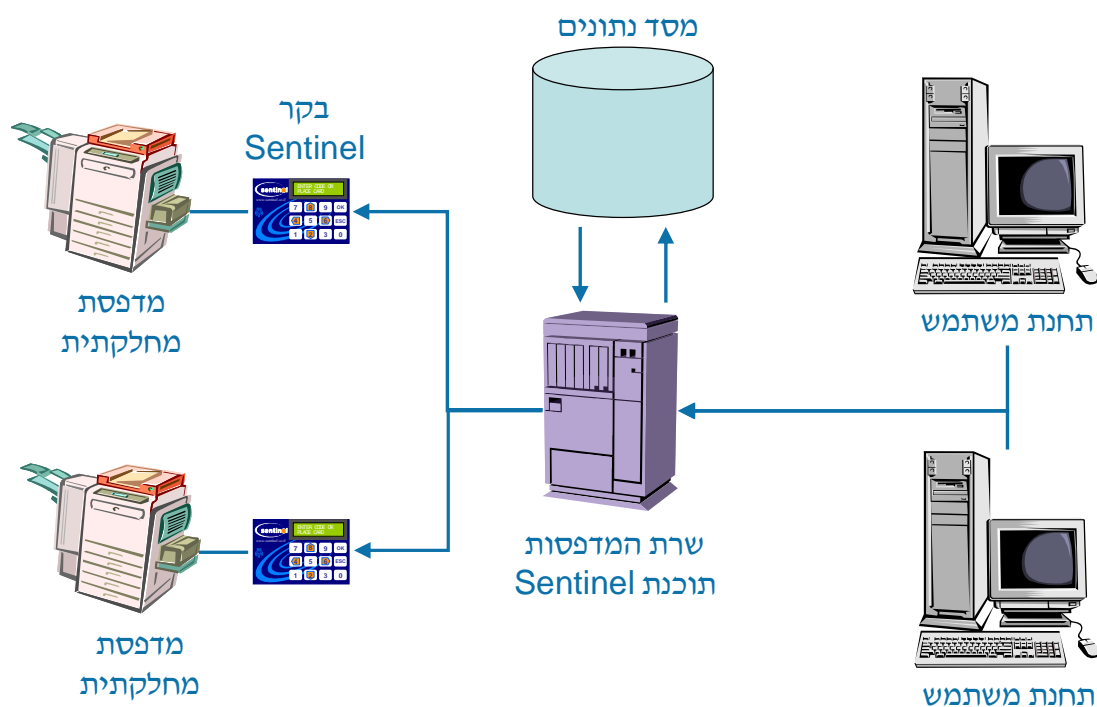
מסד נתונים

בקר
Sentinel

sentinel
ENTER CODE OR PLACE CARD
7 8 9 OK
4 5 6 ESC
1 2 3 0

מדפסת
מחלקתית

תחנת משתמש

שרת המדפסות
תוכנת Sentinel

sentinel
ENTER CODE OR PLACE CARD
7 8 9 OK
4 5 6 ESC
1 2 3 0

מדפסת
מחלקתית

תחנת משתמש